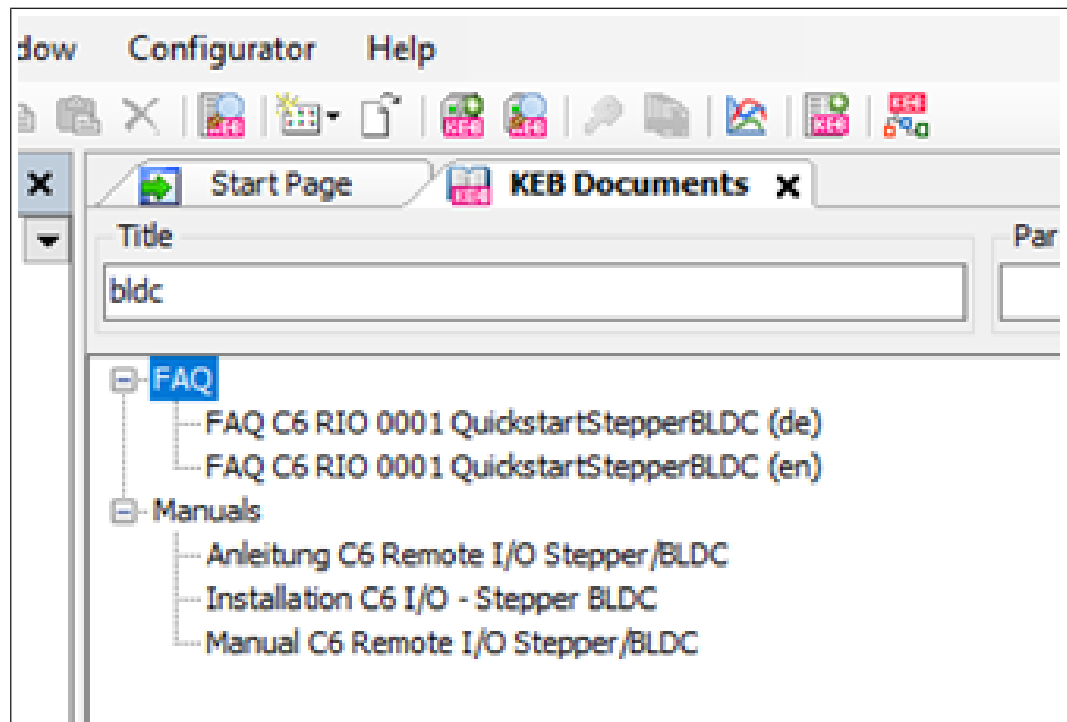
dow Configurator Help

Start Page

KEB Documents

Title

Par

bldc

FAQ

FAQ C6 RIO 0001 QuickstartStepperBLDC (de)

FAQ C6 RIO 0001 QuickstartStepperBLDC (en)

Manuals

Anleitung C6 Remote I/O Stepper/BLDC

Installation C6 I/O - Stepper BLDC

Manual C6 Remote I/O Stepper/BLDC